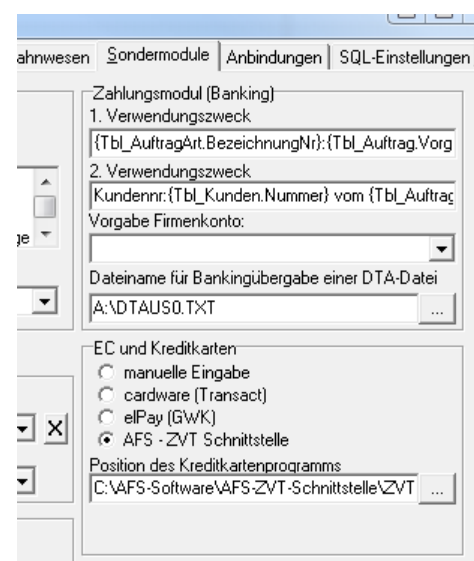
ahnwesen | Sondermodule | Anbindungen | SQL-Einstellungen

ge

Zahlungsmodul (Banking)
1. Verwendungszweck
{Tbl_AuftragArt.BezeichnungNr}:{Tbl_Auftrag.Vorg
2. Verwendungszweck
Kundennr.:{Tbl_Kunden.Nummer} vom {Tbl_Auftrag
Vorgabe Firmenkonto:

Dateiname für Bankingübergabe einer DTA-Datei
A:\DTAUS0.TXT
...

EC und Kreditkarten
manuelle Eingabe
cardware (Transact)
elPay (GWK)
AFS - ZVT Schnittstelle
Position des Kreditkartenprogramms
C:\AFS-Software\AFS-ZVT-Schnittstelle\ZVT
...

X